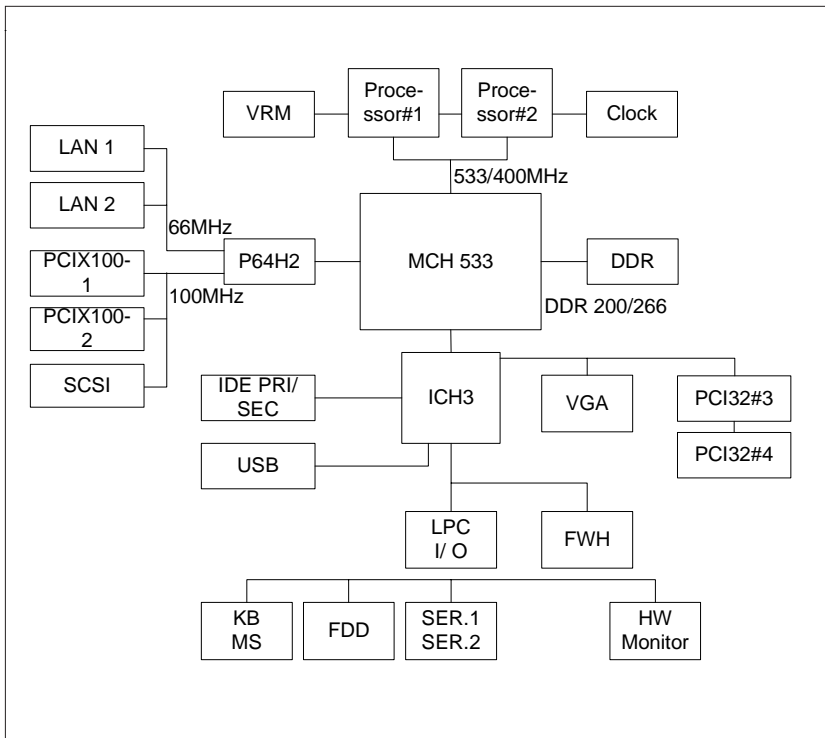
VRM

Processor#1

Processor#2

Clock

533/400MHz

LAN 1

LAN 2

66MHz

PCIX100-1

P64H2

MCH 533

DDR

100MHz

PCIX100-2

DDR 200/266

SCSI

IDE PRI/ SEC

ICH3

VGA

PCI32#3

PCI32#4

USB

LPC I/ O

FWH

KB MS

FDD

SER.1 SER.2

HW Monitor